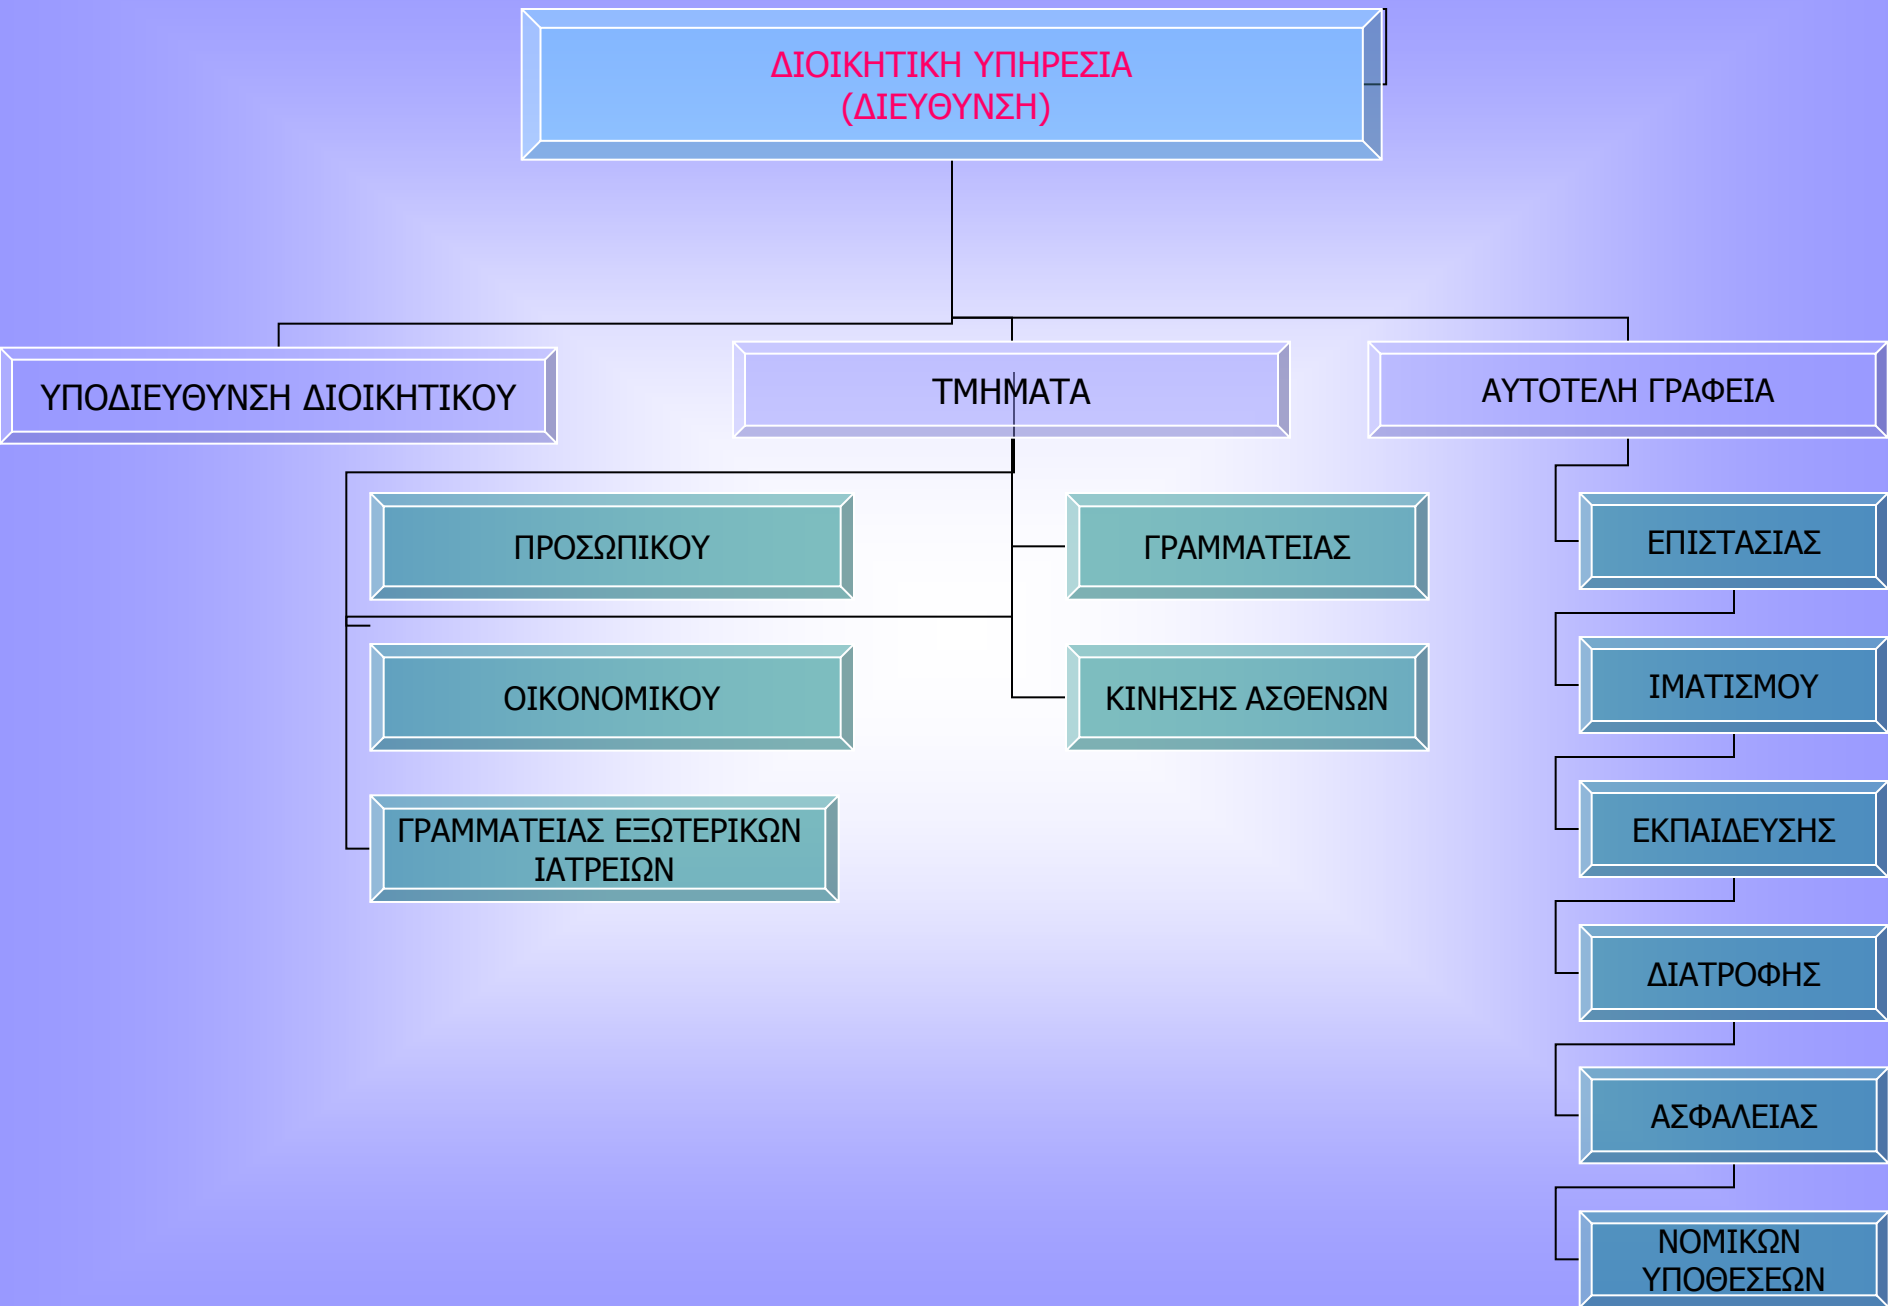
ΔΙΟΙΚΗΤΙΚΗ ΥΠΗΡΕΣΙΑ
(ΔΙΕΥΘΥΝΣΗ)

ΥΠΟΔΙΕΥΘΥΝΣΗ ΔΙΟΙΚΗΤΙΚΟΥ

ΤΜΗΜΑΤΑ

ΑΥΤΟΤΕΛΗ ΓΡΑΦΕΙΑ

ΠΡΟΣΩΠΙΚΟΥ

ΓΡΑΜΜΑΤΕΙΑΣ

ΟΙΚΟΝΟΜΙΚΟΥ

ΚΙΝΗΣΗΣ ΑΣΘΕΝΩΝ

ΓΡΑΜΜΑΤΕΙΑΣ ΕΞΩΤΕΡΙΚΩΝ ΙΑΤΡΕΙΩΝ

ΕΠΙΣΤΑΣΙΑΣ

ΙΜΑΤΙΣΜΟΥ

ΕΚΠΑΙΔΕΥΣΗΣ

ΔΙΑΤΡΟΦΗΣ

ΑΣΦΑΛΕΙΑΣ

ΝΟΜΙΚΩΝ ΥΠΟΘΕΣΕΩΝ